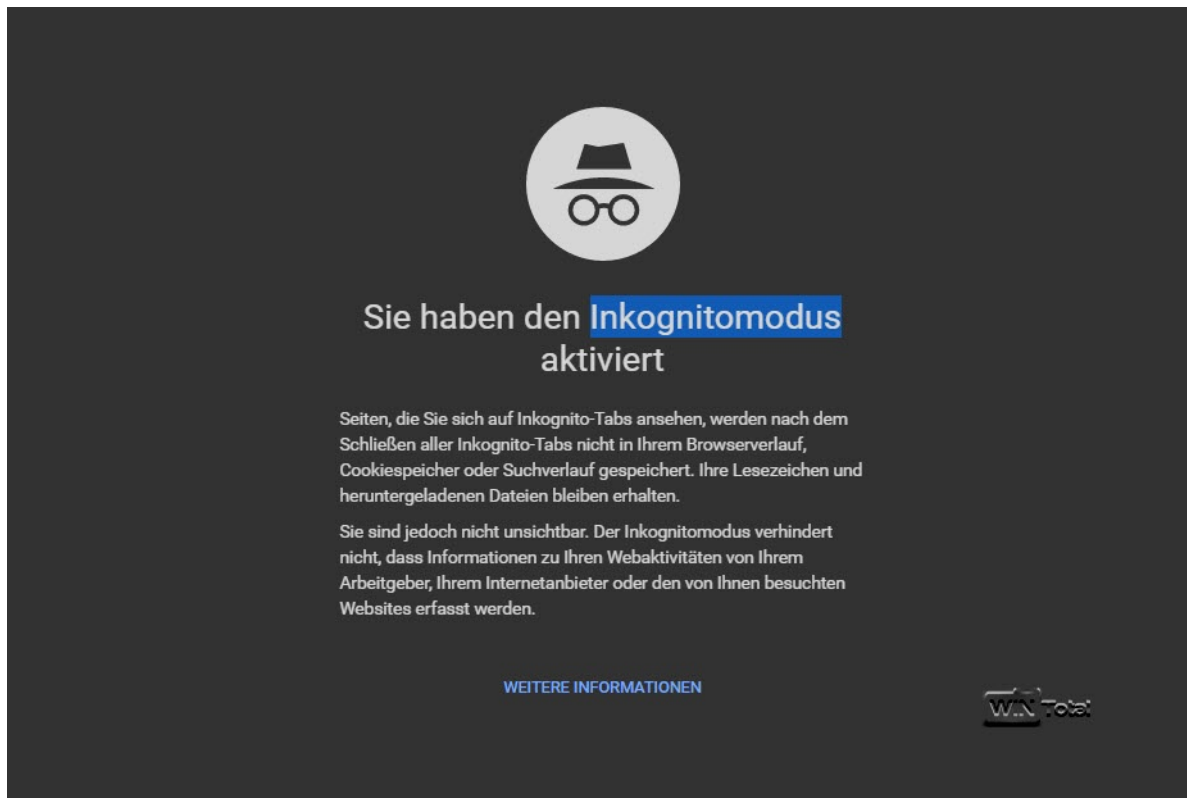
Sie haben den Inkognitomodus aktiviert

Seiten, die Sie sich auf Inkognito-Tabs ansehen, werden nach dem Schließen aller Inkognito-Tabs nicht in Ihrem Browserverlauf, Cookiespeicher oder Suchverlauf gespeichert. Ihre Lesezeichen und heruntergeladenen Dateien bleiben erhalten.

Sie sind jedoch nicht unsichtbar. Der Inkognitomodus verhindert nicht, dass Informationen zu Ihren Webaktivitäten von Ihrem Arbeitgeber, Ihrem Internetanbieter oder den von Ihnen besuchten Websites erfasst werden.

WEITERE INFORMATIONEN

WIN Total